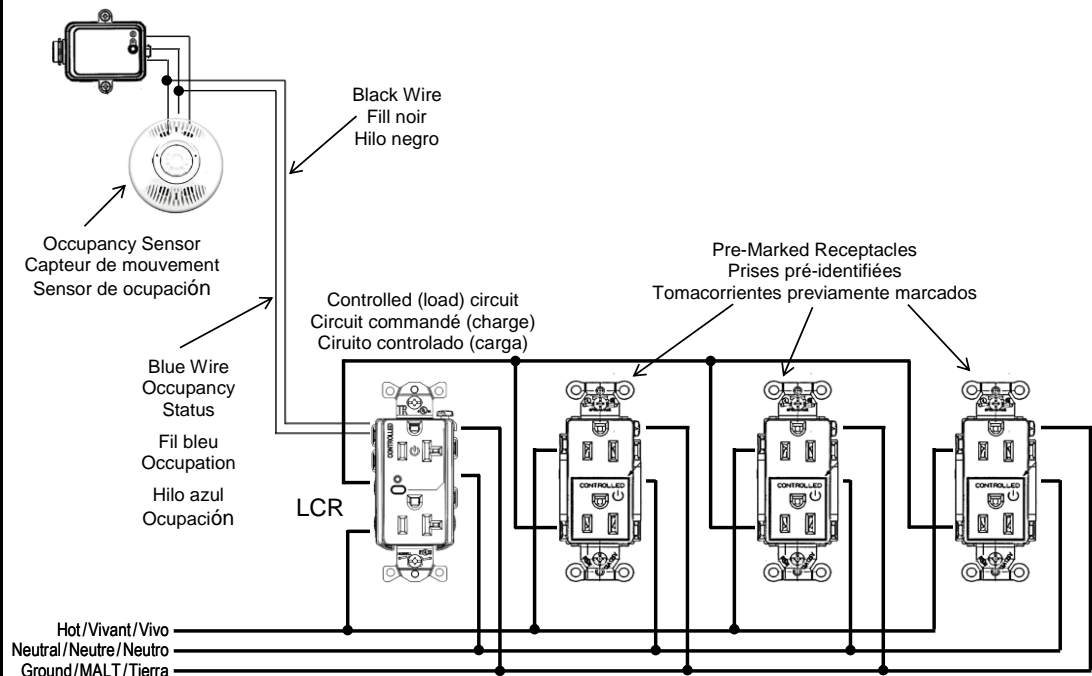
Black Wire
Fill noir
Hilo negro

Occupancy Sensor
Capteur de mouvement
Sensor de ocupación

Pre-Marked Receptacles
Prises pré-identifiées
Tomacorrientes previamente marcados

Controlled (load) circuit
Circuit commandé (charge)
Ciruito controlado (carga)

Blue Wire
Occupancy
Status

Fil bleu
Occupation

Hilo azul
Ocupación

LCR

CONTROLLED

CONTROLLED

CONTROLLED

CONTROLLED

Hot / Vivant / Vivo
Neutral / Neutre / Neutro
Ground / MALT / Tierra